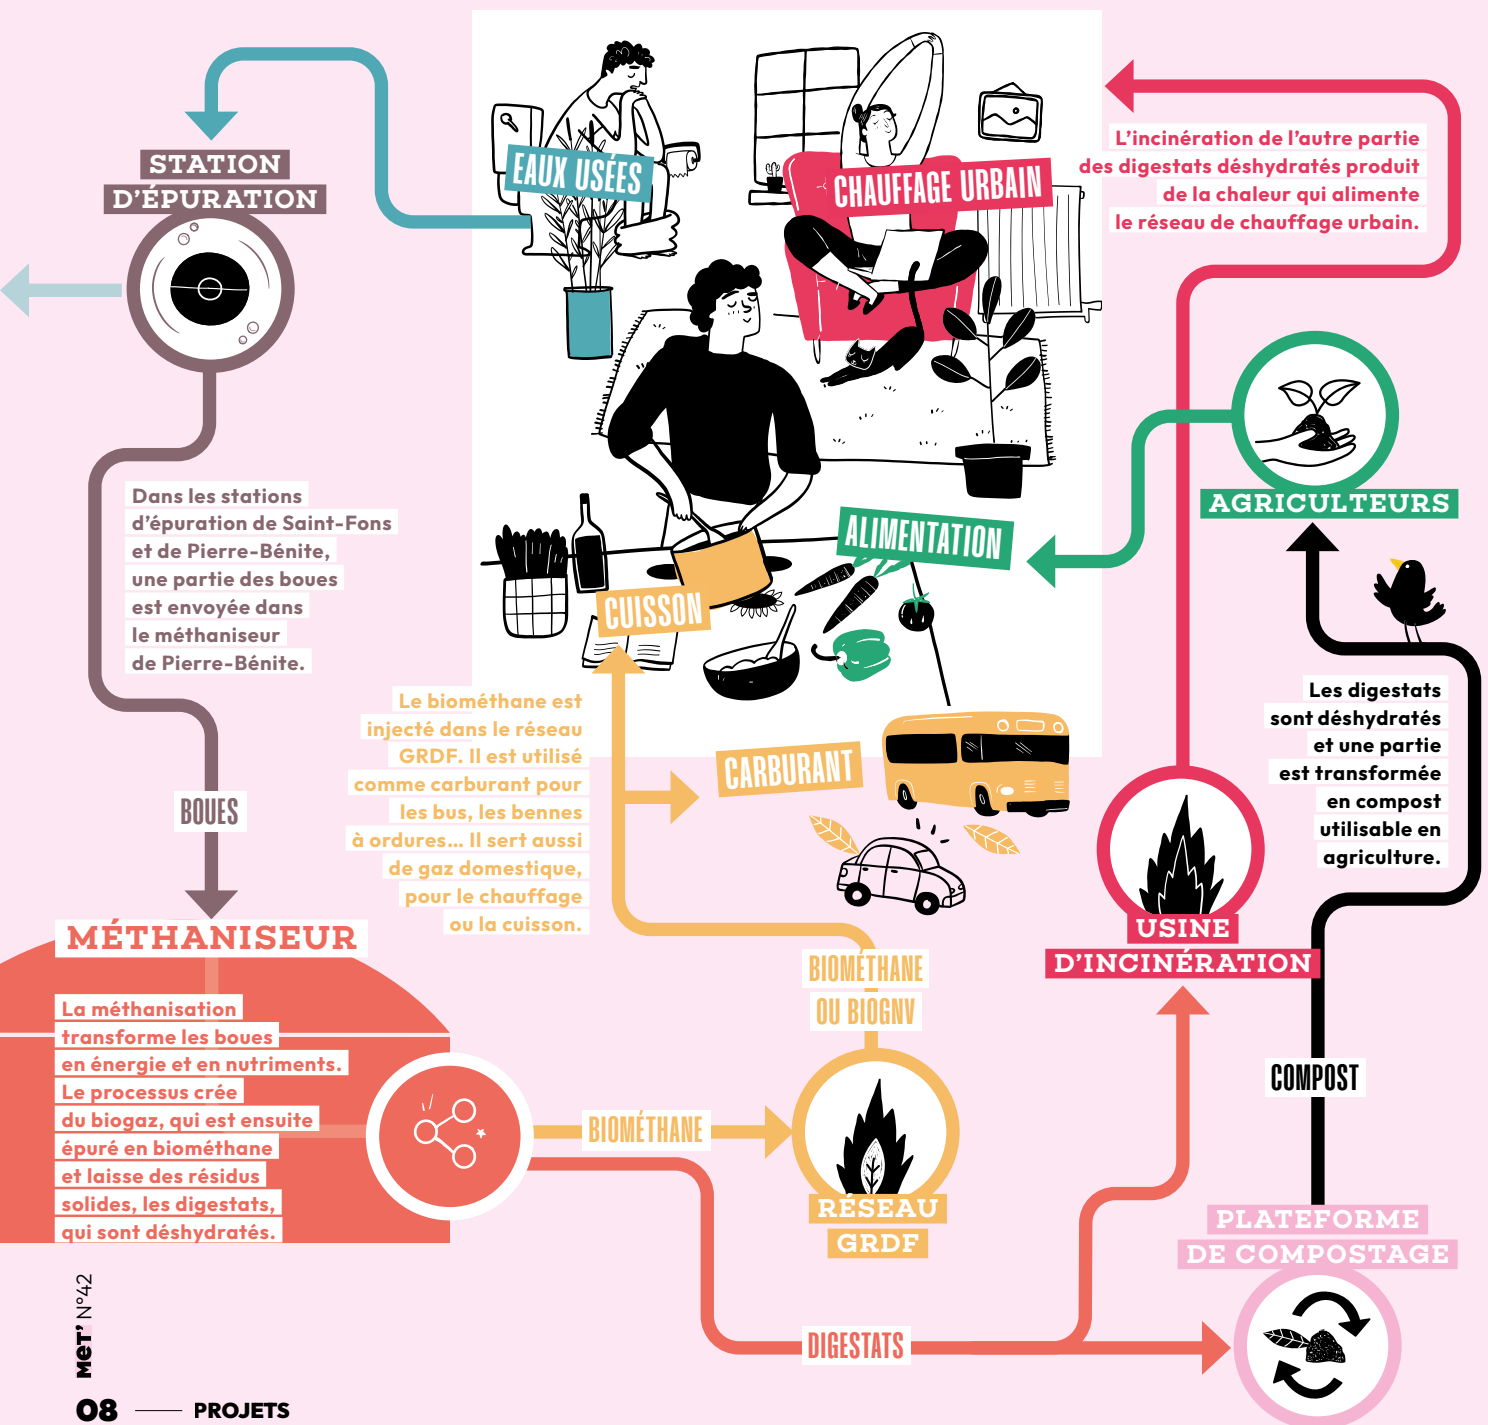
STATION D'ÉPURATION

EAUX USÉES

CHAUFFAGE URBAIN

L'incinération de l'autre partie des digestats déshydratés produit de la chaleur qui alimente le réseau de chauffage urbain.

Dans les stations d'épuration de Saint-Fons et de Pierre-Bénite, une partie des boues est envoyée dans le méthaniseur de Pierre-Bénite.

AGRICULTEURS

ALIMENTATION

CUISSON

Le biométhane est injecté dans le réseau GRDF. Il est utilisé comme carburant pour les bus, les bennes à ordures... Il sert aussi de gaz domestique, pour le chauffage ou la cuisson.

CARBURANT

Les digestats sont déshydratés et une partie est transformée en compost utilisable en agriculture.

BOUES

MÉTHANISEUR

La méthanisation transforme les boues en énergie et en nutriments. Le processus crée du biogaz, qui est ensuite épuré en biométhane et laisse des résidus solides, les digestats, qui sont déshydratés.

BIOMÉTHANE OU BIOGNV

USINE D'INCINÉRATION

COMPOST

BIOMÉTHANE

RÉSEAU GRDF

PLATEFORME DE COMPOSTAGE

DIGESTATS

MET' N°42

08 PROJETS